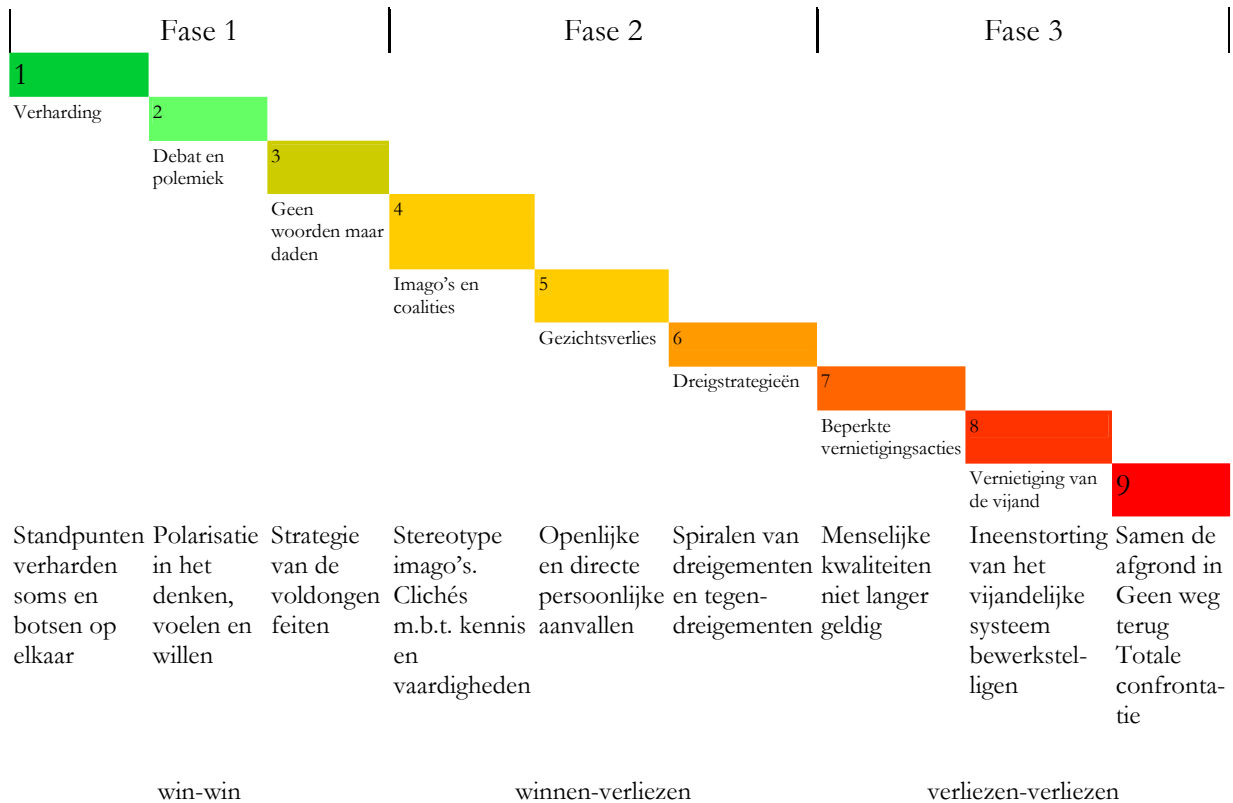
Fase 1 | Fase 2 | Fase 3

1
Verharding

2
Debat en polemiek

3
Geen woorden maar daden

4
Imago's en coalities

5
Gezichtsverlies

6
Dreigstrategieën

7
Beperkte vernietigingsacties

8
Vernietiging van de vijand

9

Standpunten verharden soms en botsen op elkaar

Polarisatie in het denken, voelen en willen

Strategie van de voldongen feiten

Stereotype imago's. Clichés m.b.t. kennis en vaardigheden

Openlijke en directe persoonlijke aanvallen

Spiralen van dreigementen en tegendreigementen

Menselijke kwaliteiten niet langer geldig

Ineenstorting van het vijandelijke systeem bewerkstelligen

Samen de afgrond in Geen weg terug Totale confrontatie

win-win

winnen-verliezen

verliezen-verliezen